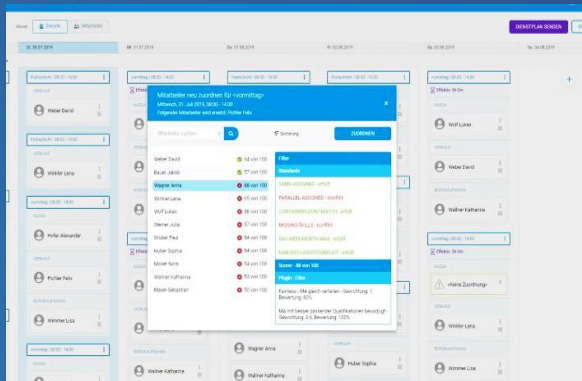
Dienste | Mitarbeiter

DIENSTPLAN SENDEN

Mo. 08.07.2019 | Di. 09.07.2019 | Mi. 10.07.2019 | Do. 11.07.2019 | Fr. 12.07.2019 | Sa. 13.07.2019 | So. 14.07.2019

Frühschicht 06:00 - 14:00
Weber David
Winkler Lena
Hofer Alexander
Pichler Felix
Wimmer Lisa

vormittag 08:00 - 14:00

Wolf Lukas
Weber David
Wallner Katharina
<Keine Zuordnung>
Winkler Lena
Wagner Anna
Pichler Sophie
Wallner Katharina

Mitarbeiter neu zuordnen für <vormittag>
Mittwoch, 31. Juli 2019, 08:00 - 14:00
Folgender Mitarbeiter wird ersetzt: Pichler Felix

Mitarbeiter suchen
Sortierung
ZUORDNEN

Weber David 64 von 100
Bauer Jakob 57 von 100
Wagner Anna 38 von 100
Winkler Lena 72 von 100
Wolf Lukas 58 von 100
Steiner Julia 87 von 100
Gruber Paul 48 von 100
Huber Sophia 64 von 100
Moser Nora 30 von 100
Wallner Katharina 38 von 100
Mayer Sebastian 50 von 100

Filter
Standards
SAME-ASSIGNED - erfüllt
PARALLEL-ASSIGNED - Konflikt
CONTAINER-CONSTRAINT - erfüllt
MISSING-SKILLS - Konflikt
DAY-NEIGHBOR-SHIFT - erfüllt
EMPLOYEE-CONSTRAINT - erfüllt
Score - 38 von 100
Plugin - Filter
Fairness - MA gleich verteilen - Gewichtung: 1, Bewertung: 60%
MA mit besser passenden Qualifikationen bevorzugt - Gewichtung: 0.6, Bewertung: 100%